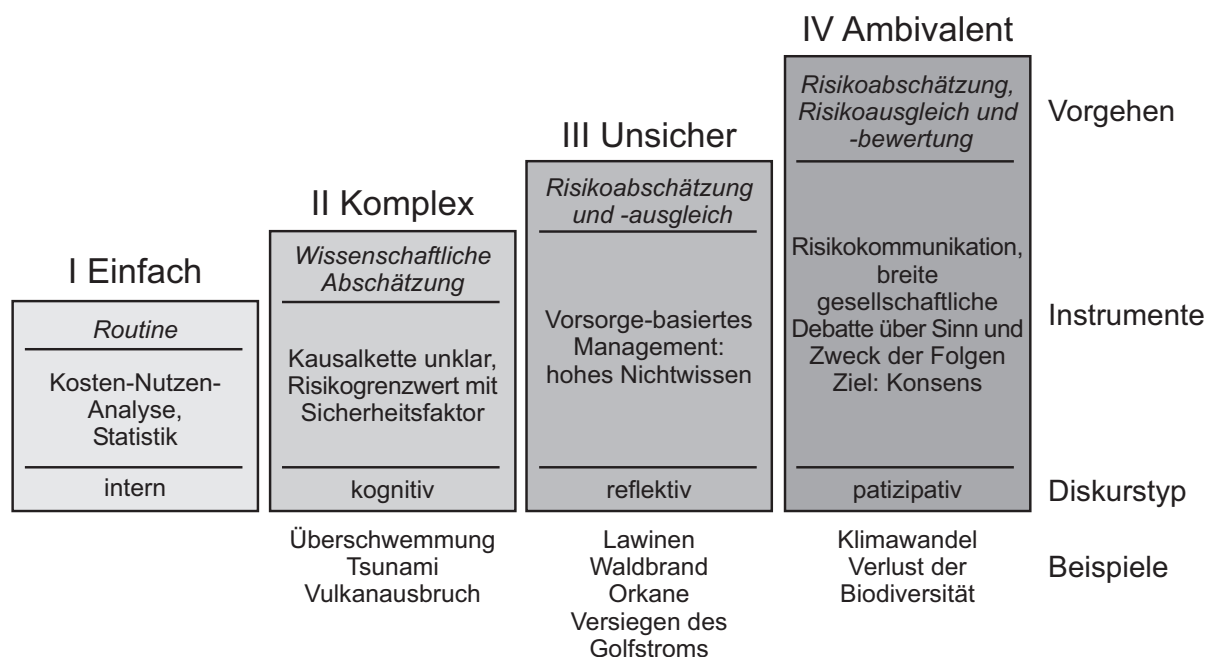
IV Ambivalent

Vorgehen

III Unsicher

II Komplex

I Einfach

Instrumente

Diskurstyp

Beispiele

I Einfach
Routine
Kosten-Nutzen-Analyse, Statistik
intern

II Komplex
Wissenschaftliche Abschätzung
Kausalkette unklar, Risikogrenzwert mit Sicherheitsfaktor
kognitiv
Überschwemmung
Tsunami
Vulkanausbruch

III Unsicher
Risikoabschätzung und -ausgleich
Vorsorge-basiertes Management: hohes Nichtwissen
reflektiv
Lawinen
Waldbrand
Orkane
Versiegen des Golfstroms

IV Ambivalent
Risikoabschätzung, Risikoausgleich und -bewertung
Risikokommunikation, breite gesellschaftliche Debatte über Sinn und Zweck der Folgen
Ziel: Konsens
patizipativ
Klimawandel
Verlust der Biodiversität